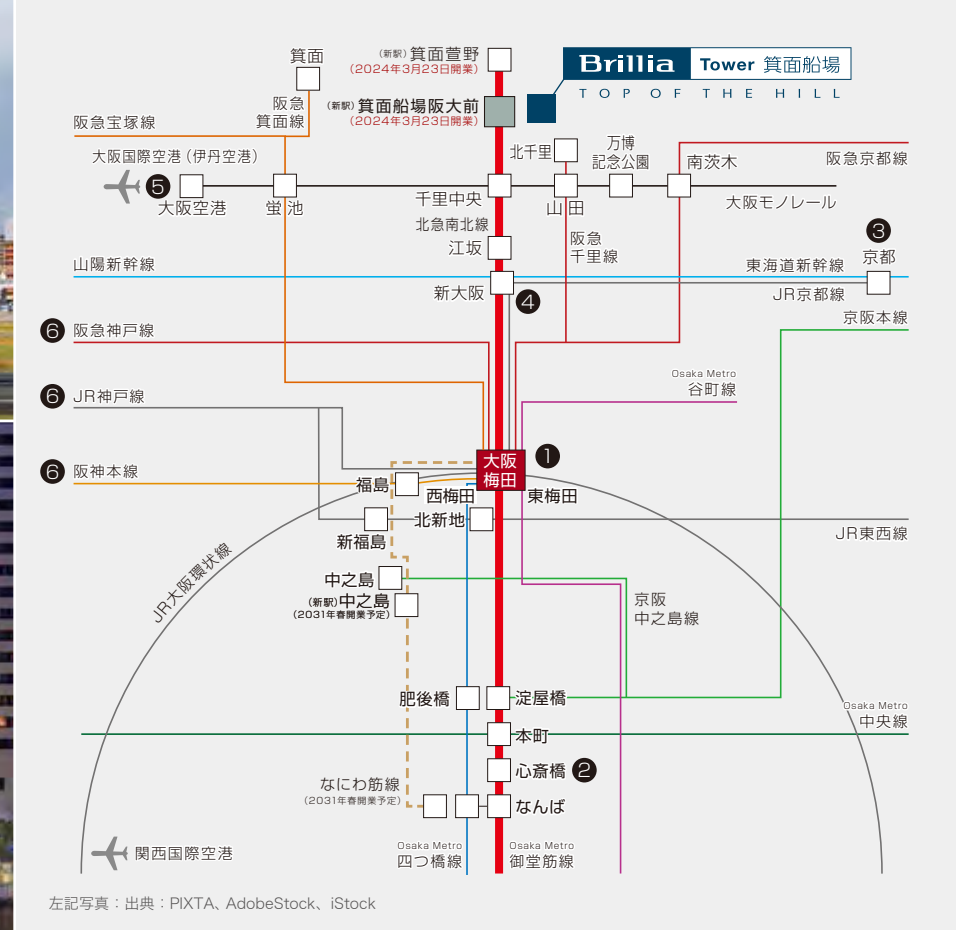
Brillia Tower 箕面船場
TOP OF THE HILL

箕面
阪急箕面線
(新駅) 箕面萱野
(2024年3月23日開業)
(新駅) 箕面船場阪大前
(2024年3月23日開業)
阪急宝塚線
大阪国際空港(伊丹空港)
5 大阪空港
蛍池
北千里
万博記念公園
南茨木
阪急京都線
千里中央
山田
大阪モノレール
北急南北線
江坂
阪急千里線
3 京都
山陽新幹線
東海道新幹線
新大阪 4
JR京都線
京阪本線
6 阪急神戸線
Osaka Metro 谷町線
6 JR神戸線
大阪梅田 1
6 阪神本線
福島
西梅田
東梅田
北新地
JR東西線
新福島
JR大阪環状線
中之島
(新駅) 中之島
(2031年春開業予定)
京阪中之島線
肥後橋
淀屋橋
Osaka Metro 中央線
本町
心斎橋 2
なにわ筋線
(2031年春開業予定)
なんば
関西国際空港
Osaka Metro 四つ橋線
Osaka Metro 御堂筋線

左記写真：出典：PIXTA、AdobeStock、iStock